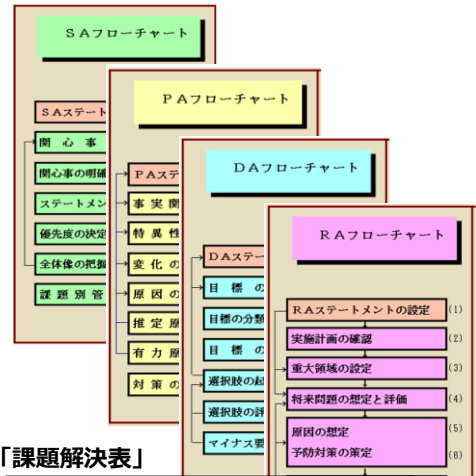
SAフローチャート

SAステート

関心事

関心事の明確

ステートメン

優先度の決定

全体像の把握

課題別管

PAフローチャート

PAステ

事実関

特異性

変化の

原因の

推定原

有力原

対策の

DAフローチャート

DAステー

目標の

目標の分類

目標の

選択肢の起

選択肢の評

マイナス要

RAフローチャート

RAステートメントの設定 (1)

実施計画の確認 (2)

重大領域の設定 (3)

将来問題の想定と評価 (4)

原因の想定 (5)

予防対策の策定 (6)

「課題解決表」